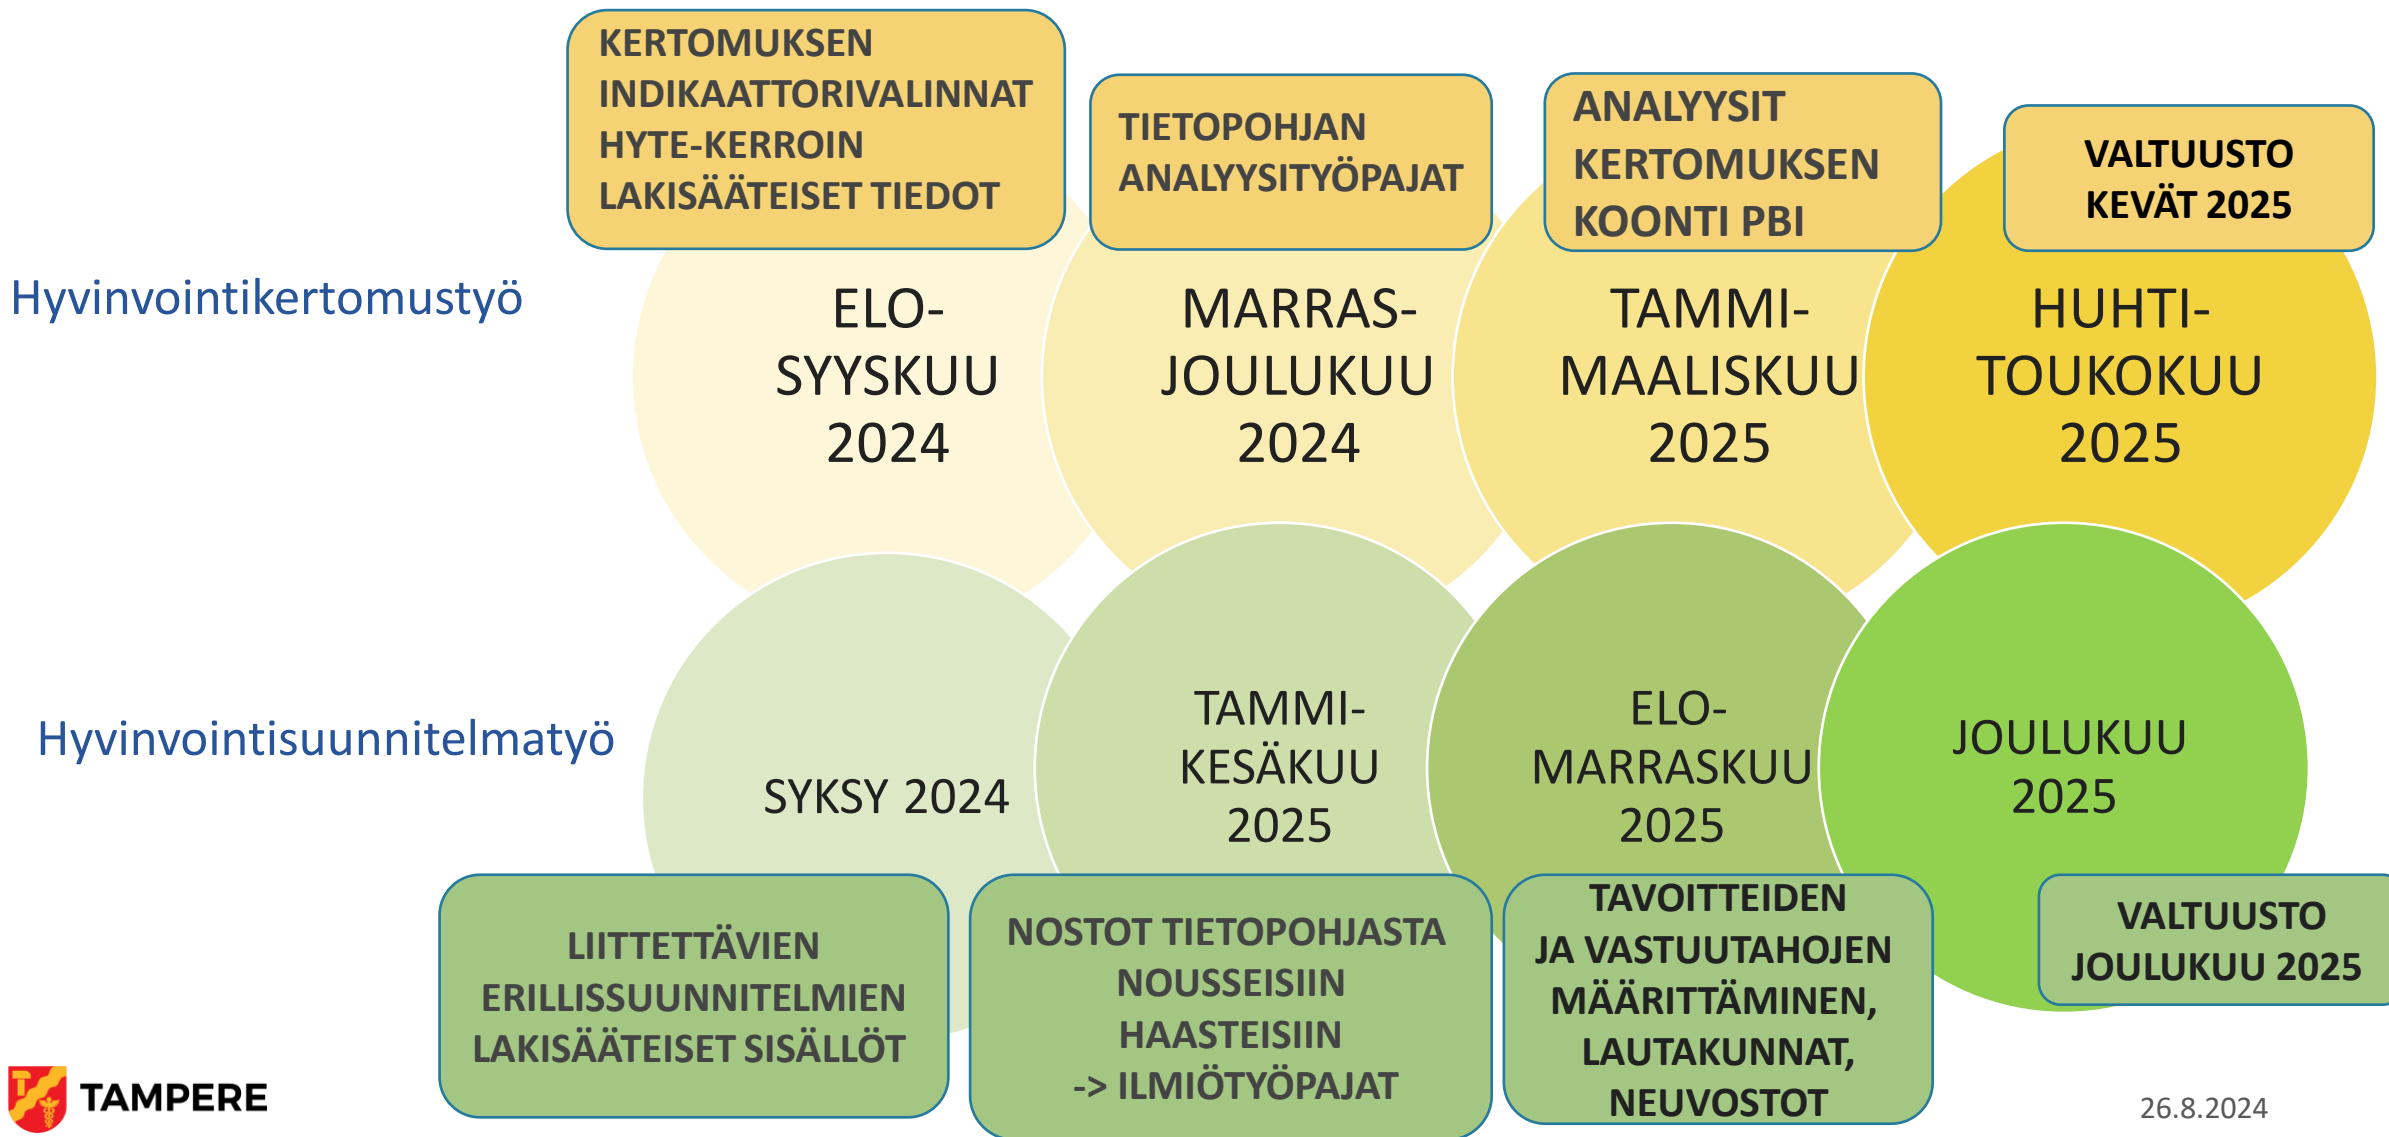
KERTOMUKSEN INDIKAATTORIVALINNAT HYTE-KERROIN LAKISÄÄTEISET TIEDOT

TIETOPOHJAN ANALYYSITYÖPAJAT

ANALYYSIT KERTOMUKSEN KOONTI PBI

VALTUUSTO KEVÄT 2025

Hyvinvointikertomustyö

ELO-SYYSKUU 2024

MARRAS-JOULUKUU 2024

TAMMI-MAALISKUU 2025

HUHTI-TOUKOKUU 2025

Hyvinvointisuunnitelmatyö

SYKSY 2024

TAMMI-KESÄKUU 2025

ELO-MARRASKUU 2025

JOULUKUU 2025

LIITTETTÄVIEN ERILLISSUUNNITELMIEN LAKISÄÄTEISET SISÄLLÖT

NOSTOT TIETOPOHJASTA NOUSSEISIIN HAASTEISIIN -> ILMIÖTYÖPAJAT

TAVOITTEIDEN JA VASTUUTAHOJEN MÄÄRITTÄMINEN, LAUTAKUNNAT, NEUVOSTOT

VALTUUSTO JOULUKUU 2025

TAMPERE

26.8.2024